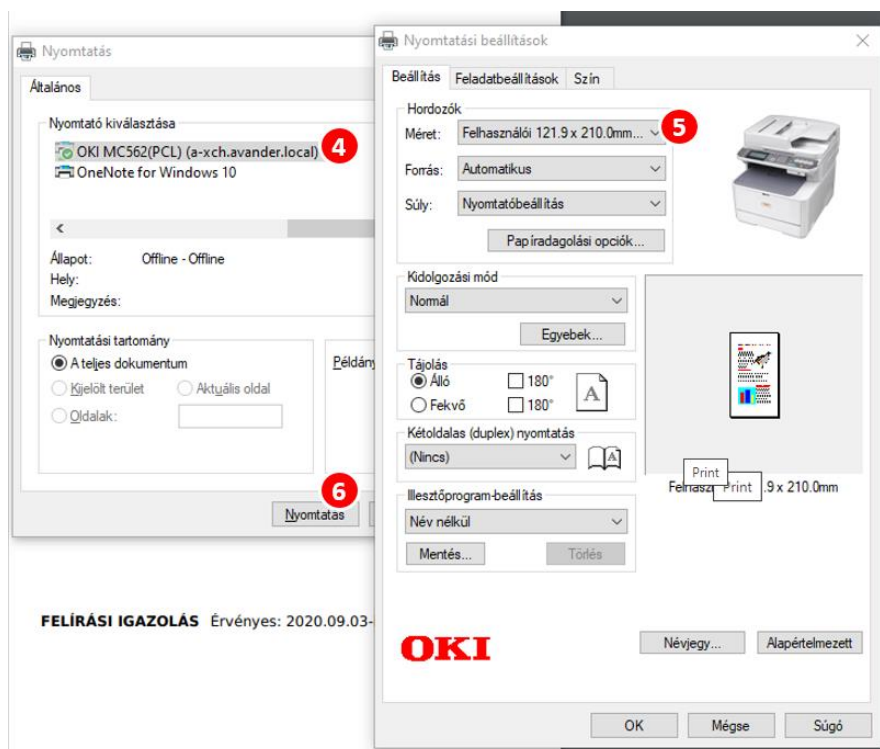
Nyomtatás

Általános

Nyomtató kiválasztása

OKI MC562(PCL) (a-xch.avander.local) 4

OneNote for Windows 10

<

Állapot: Offline - Offline

Hely:

Megjegyzés:

Nyomtatási tartomány

A teljes dokumentum

Kijelölt terület

Aktuális oldal

Oldalak:

Példány

6

Nyomtatás

FELÍRÁSI IGAZOLÁS Érvényes: 2020.09.03-

Nyomtatási beállítások

Beállítás | Feladatbeállítások | Szín

Hordozók

Méret: Felhasználói 121.9 x 210.0mm... 5

Forrás: Automatikus

Súly: Nyomtatóbeállítás

Papíradagolási opciók...

Kidolgozási mód

Normál

Egyebek...

Tájolás

Álló 180°

Fekvő 180°

Kétoldalas (duplex) nyomtatás

(Nincs)

Illesztőprogram-beállítás

Név nélkül

Mentés...

Törlés

Print

Felhaszn Print .9 x 210.0mm

OKI

Névjegy...

Alapértelmezett

OK

Mégse

Súgó